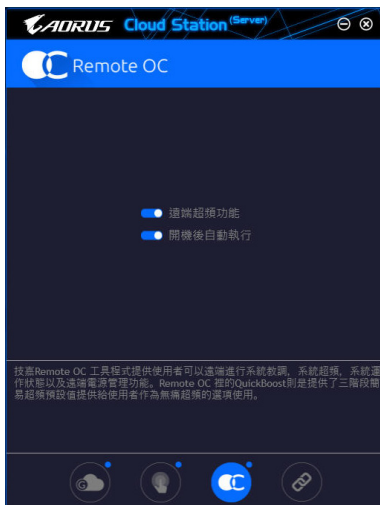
AORUS Cloud Station (Server)

Remote OC

遠端超頻功能
開機後自動執行

技嘉Remote OC 工具程式提供使用者可以遠端進行系統數調、系統超頻、系統運作狀態以及遠端電源管理功能。Remote OC 裡的QuickBoost則是提供了三階段簡易超頻預設值提供給使用者作為無痛超頻的選項使用。